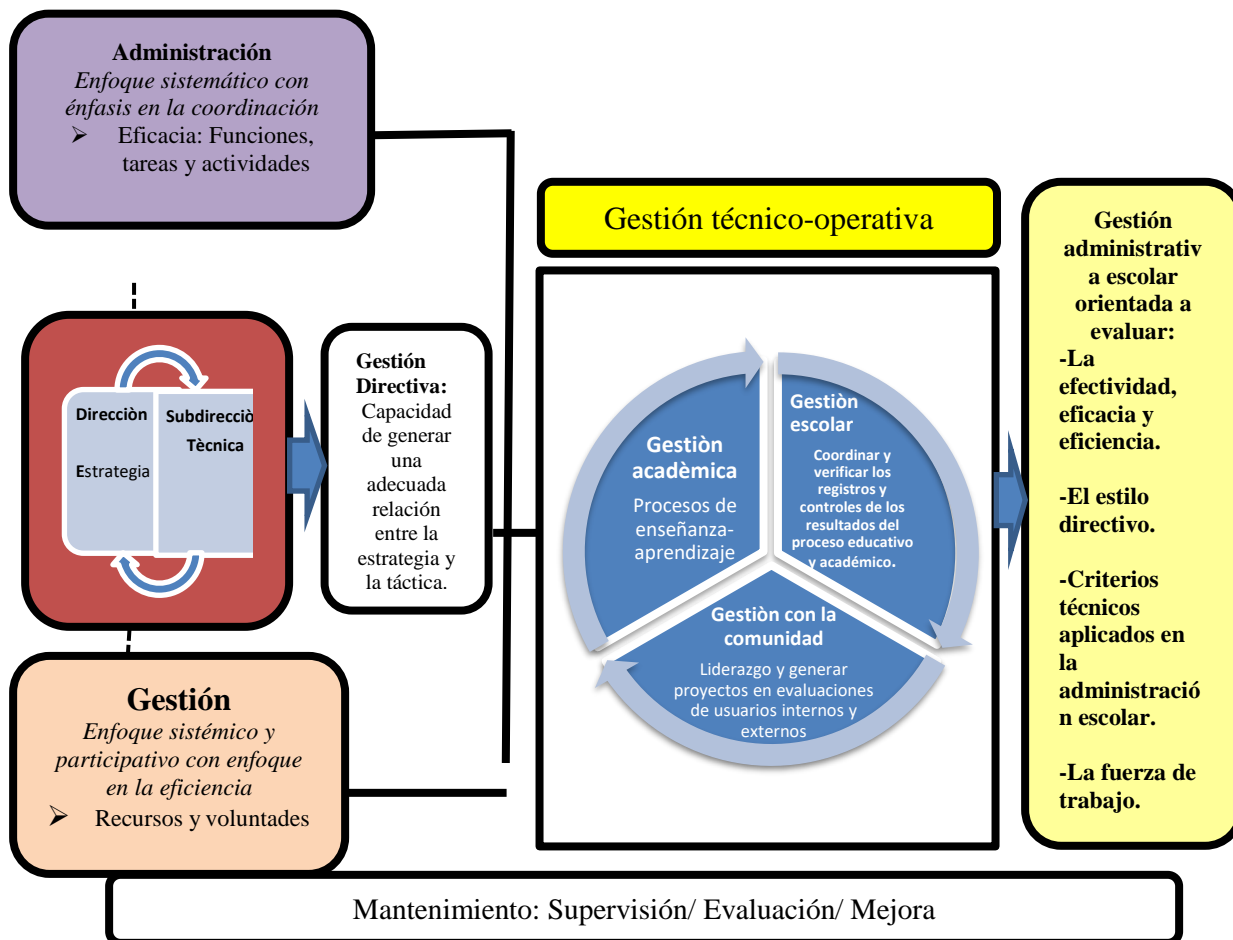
Administración
*Enfoque sistemático con énfasis en la coordinación*
➢ Eficacia: Funciones, tareas y actividades

Dirección
Estrategia

Subdirecciò
Tècnica

Gestión
*Enfoque sistémico y participativo con enfoque en la eficiencia*
➢ Recursos y voluntades

Gestión Directiva: Capacidad de generar una adecuada relación entre la estrategia y la táctica.

Gestión técnico-operativa

Gestiòn acadèmica
Procesos de enseñanza-aprendizaje

Gestiòn escolar
Coordinar y verificar los registros y controles de los resultados del proceso educativo y académico.

Gestiòn con la comunidad
Liderazgo y generar proyectos en evaluaciones de usuarios internos y externos

Gestión administrativa escolar orientada a evaluar:
-La efectividad, eficacia y eficiencia.

-El estilo directivo.

-Criterios técnicos aplicados en la administración escolar.

-La fuerza de trabajo.

Mantenimiento: Supervisión/ Evaluación/ Mejora